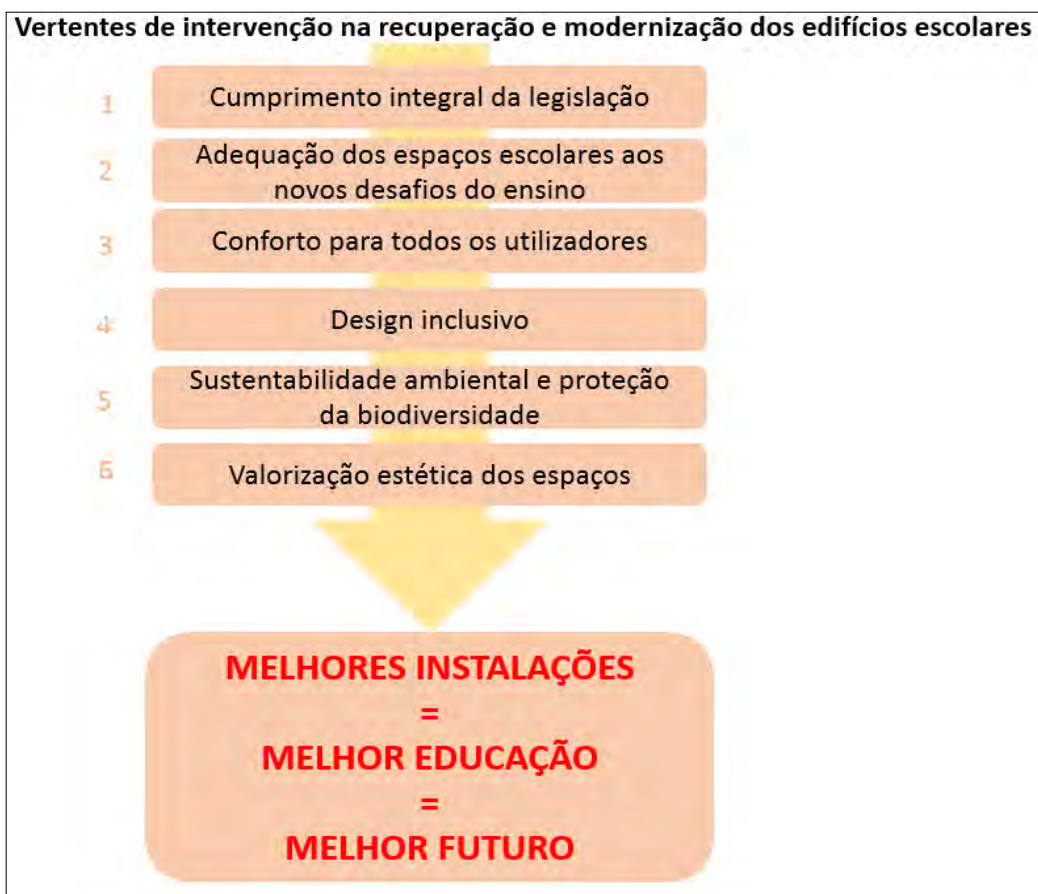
Vertentes de intervenção na recuperação e modernização dos edifícios escolares

1 Cumprimento integral da legislação

2 Adequação dos espaços escolares aos novos desafios do ensino

3 Conforto para todos os utilizadores

4 Design inclusivo

5 Sustentabilidade ambiental e proteção da biodiversidade

6 Valorização estética dos espaços

MELHORES INSTALAÇÕES
=
MELHOR EDUCAÇÃO
=
MELHOR FUTURO